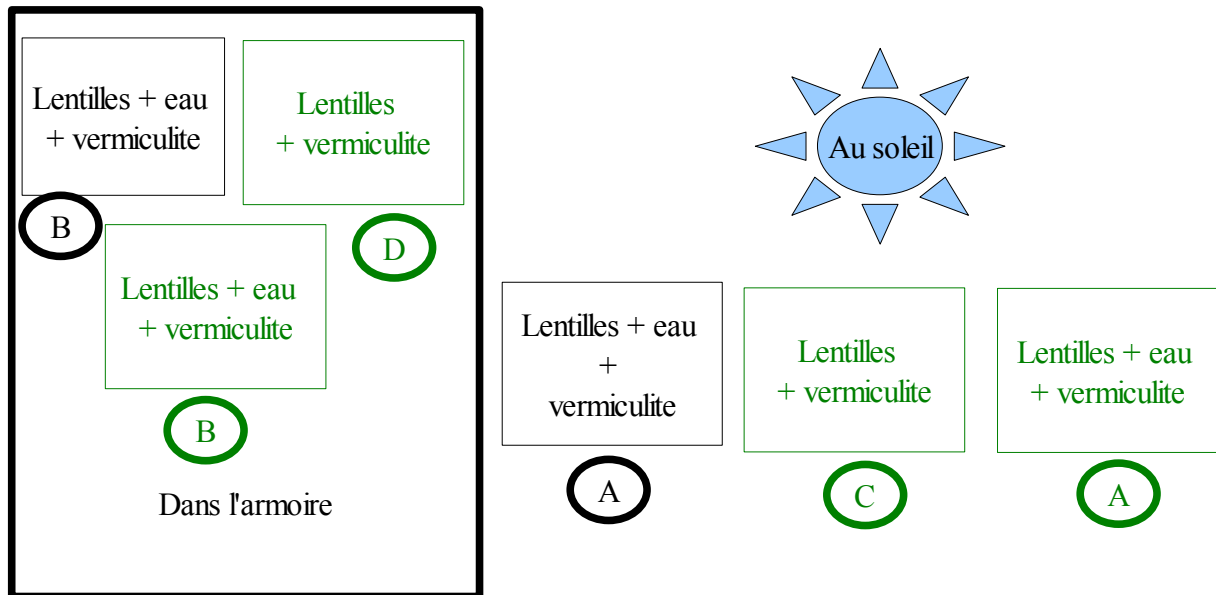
Lentilles + eau + vermiculite

Lentilles + vermiculite

B

Lentilles + eau + vermiculite

D

B

Dans l'armoire

Au soleil

Lentilles + eau + vermiculite

A

Lentilles + vermiculite

C

Lentilles + eau + vermiculite

A